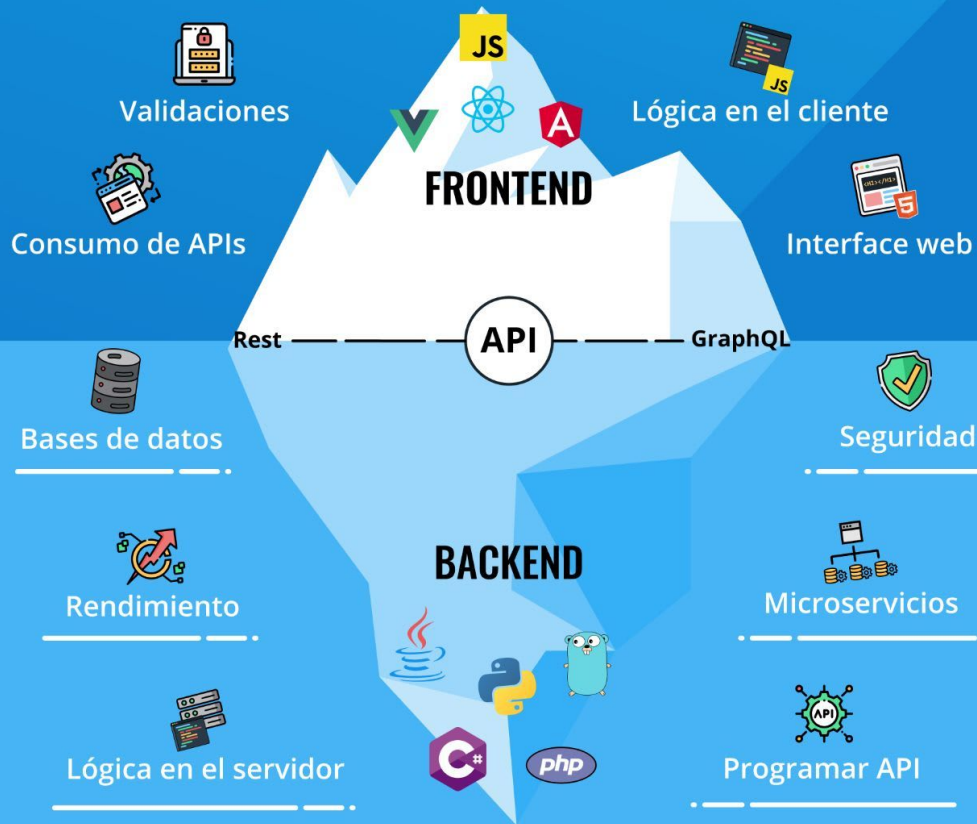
JS

Validaciones

Lógica en el cliente

FRONTEND

Consumo de APIs

Interface web

Rest

API

GraphQL

Bases de datos

Seguridad

BACKEND

Rendimiento

Microservicios

API

Lógica en el servidor

C#

php

Programar API